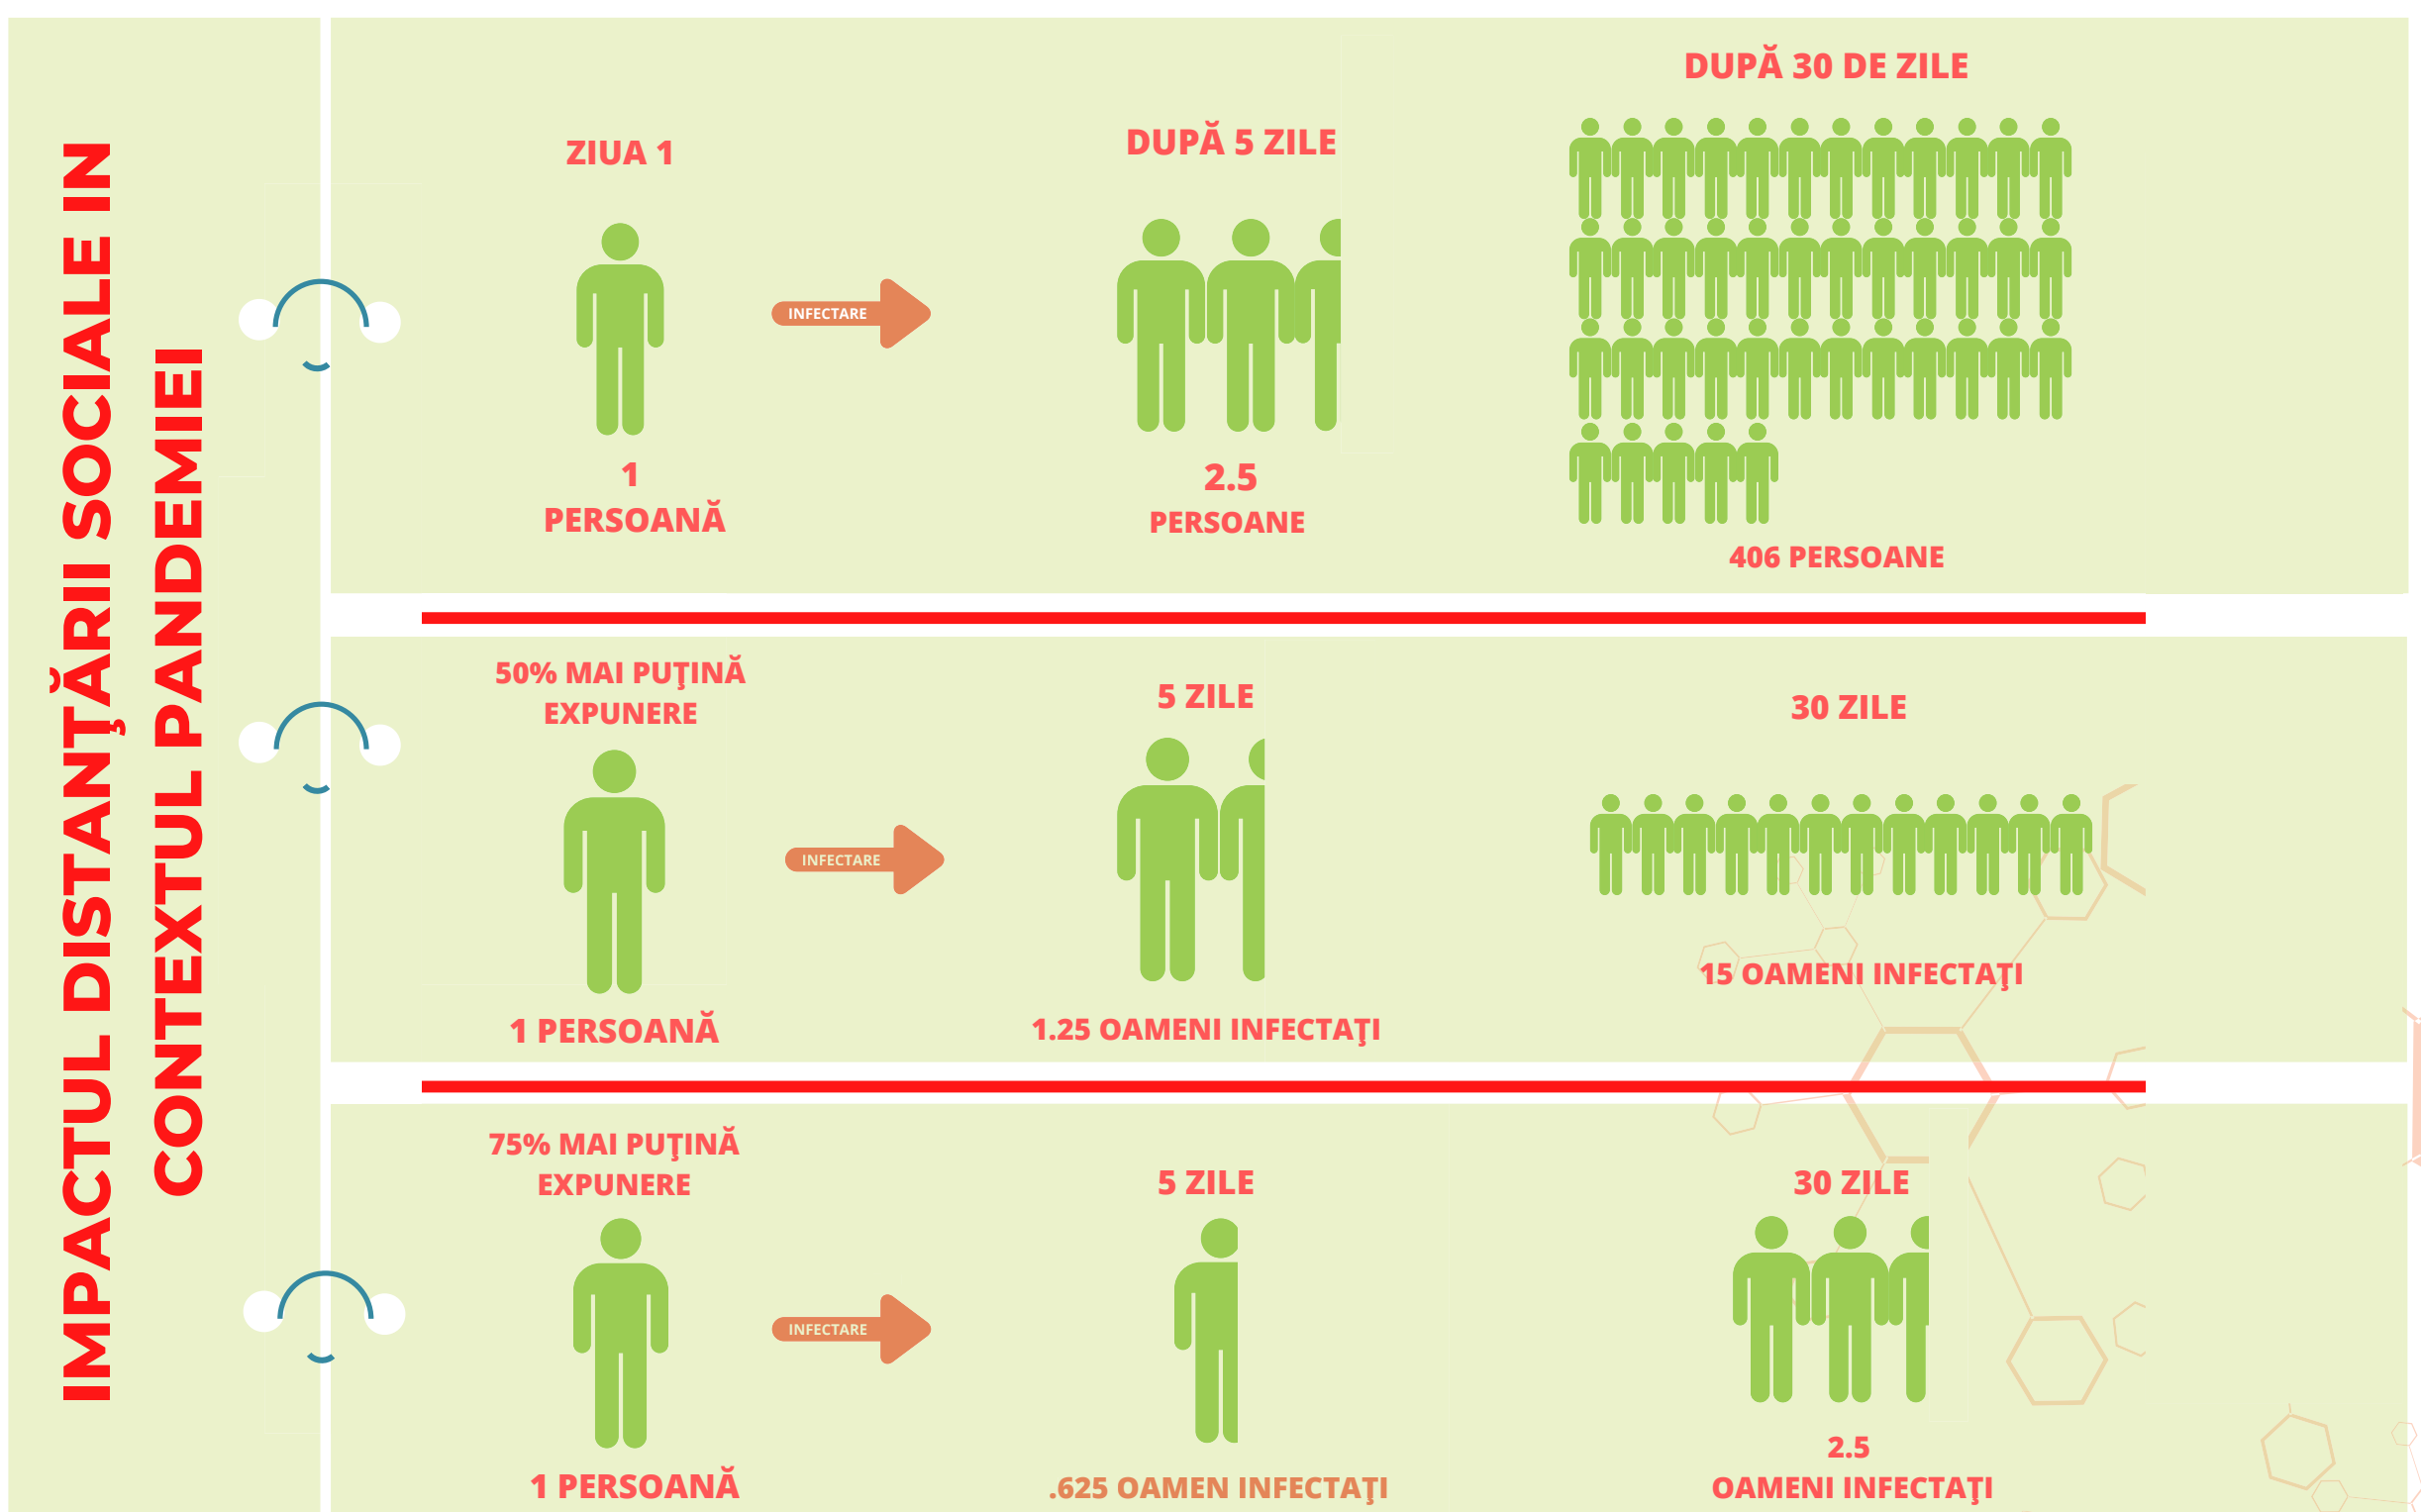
IMPACTUL DISTANŢĂRII SOCIALE IN CONTEXTUL PANDEMIEI

ZIUA 1

INFECTARE

1 PERSOANĂ

DUPĂ 5 ZILE

2.5 PERSOANE

DUPĂ 30 DE ZILE

406 PERSOANE

50% MAI PUŢINĂ EXPUNERE

INFECTARE

1 PERSOANĂ

5 ZILE

1.25 OAMENI INFECTAŢI

30 ZILE

15 OAMENI INFECTAŢI

75% MAI PUŢINĂ EXPUNERE

INFECTARE

1 PERSOANĂ

5 ZILE

.625 OAMEN INFECTAŢI

30 ZILE

2.5 OAMENI INFECTAŢI